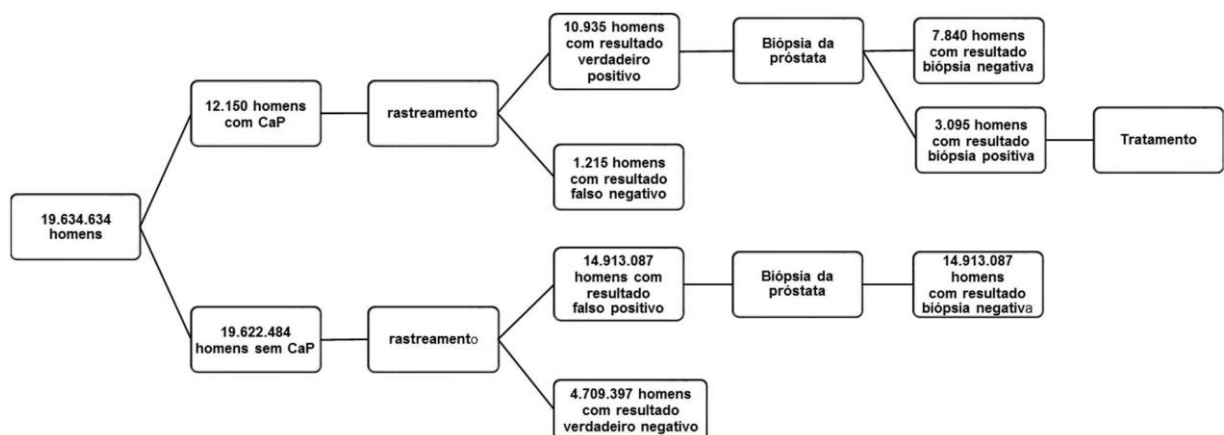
19.634.634 homens

12.150 homens com CaP

rastreamento

10.935 homens com resultado verdadeiro positivo

Biópsia da próstata

7.840 homens com resultado biópsia negativa

3.095 homens com resultado biópsia positiva

Tratamento

1.215 homens com resultado falso negativo

19.622.484 homens sem CaP

rastreamento

14.913.087 homens com resultado falso positivo

Biópsia da próstata

14.913.087 homens com resultado biópsia negativa

4.709.397 homens com resultado verdadeiro negativo